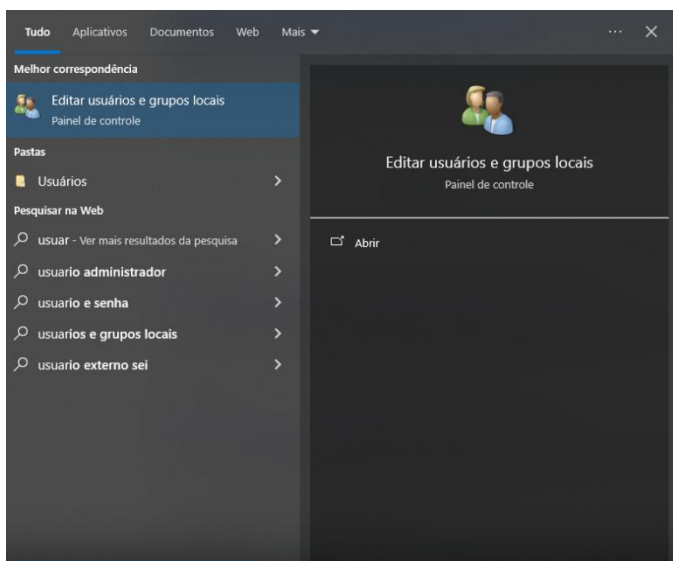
Tudo Aplicativos Documentos Web Mais ▾ ··· ✕

Melhor correspondência

Editar usuários e grupos locais
Painel de controle

Pastas

Usuários >

Pesquisar na Web

usuar - Ver mais resultados da pesquisa >

usuario administrador >

usuario e senha >

usuarios e grupos locais >

usuario externo sei >

Editar usuários e grupos locais
Painel de controle

Abrir